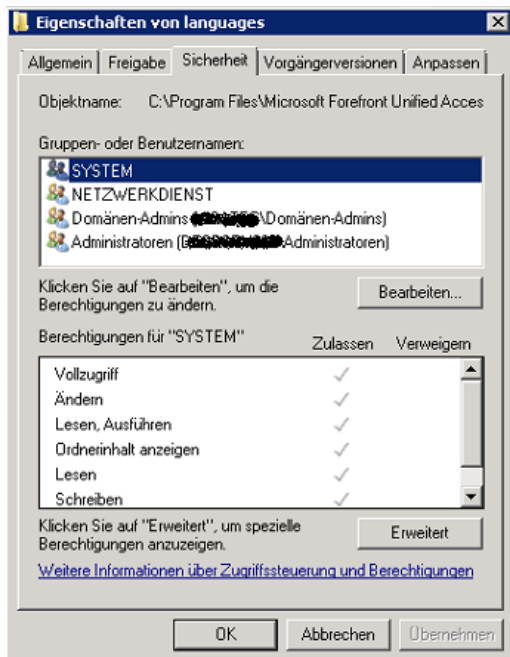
Eigenschaften von languages

Allgemein | Freigabe | Sicherheit | Vorgängerversionen | Anpassen

Objektname: C:\Program Files\Microsoft Forefront Unified Acces

Gruppen- oder Benutzernamen:

SYSTEM
NETZWERKDIENST
Domänen-Admins ([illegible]\Domänen-Admins)
Administratoren ([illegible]\Administratoren)

Klicken Sie auf "Bearbeiten", um die Berechtigungen zu ändern.

Bearbeiten...

Berechtigungen für "SYSTEM"

| | Zulassen | Verweigern |
|---|---|---|
| Vollzugriff | ✓ | |
| Ändern | ✓ | |
| Lesen, Ausführen | ✓ | |
| Ordnerinhalt anzeigen | ✓ | |
| Lesen | ✓ | |
| Schreiben | ✓ | |

Klicken Sie auf "Erweitert", um spezielle Berechtigungen anzuzeigen.

Erweitert

Weitere Informationen über Zugriffssteuerung und Berechtigungen

OK | Abbrechen | Übernehmen